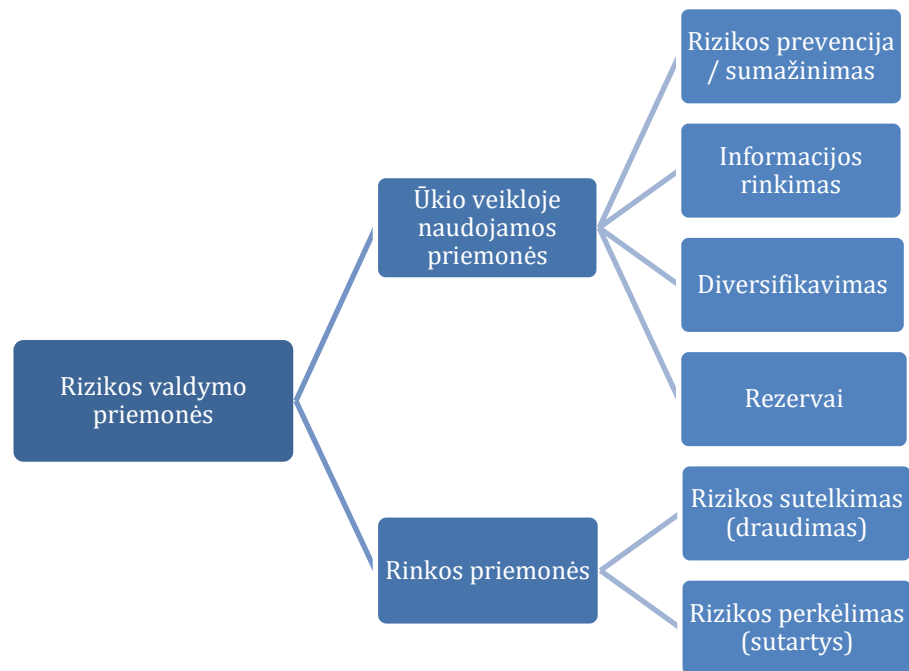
Rizikos valdymo priemonės

Ūkio veikloje naudojamos priemonės

Rizikos prevencija / sumažinimas

Informacijos rinkimas

Diversifikavimas

Rezervai

Rinkos priemonės

Rizikos sutelkimas (draudimas)

Rizikos perkėlimas (sutartys)